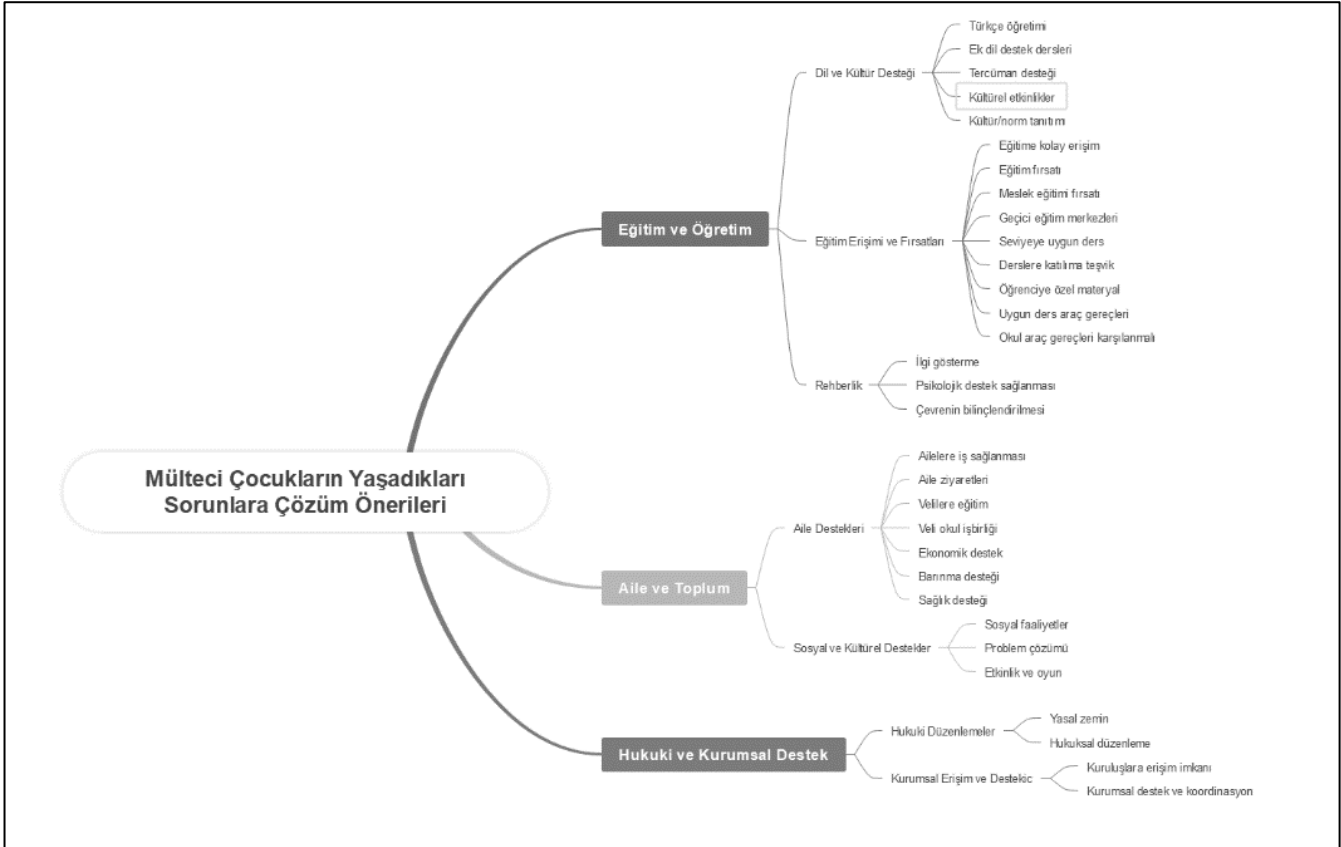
Mülteci Çocukların Yaşadıkları Sorunlara Çözüm Önerileri

Eğitim ve Öğretim

Dil ve Kültür Desteği

Türkçe öğretimi

Ek dil destek dersleri

Tercüman desteği

Kültürel etkinlikler

Kültür/norm tanıtımı

Eğitim Erişimi ve Fırsatları

Eğitime kolay erişim

Eğitim fırsatı

Meslek eğitimi fırsatı

Geçici eğitim merkezleri

Seviyeye uygun ders

Derslere katılıma teşvik

Öğrenciye özel materyal

Uygun ders araç gereçleri

Okul araç gereçleri karşılanmalı

Rehberlik

İlgi gösterme

Psikolojik destek sağlanması

Çevrenin bilinçlendirilmesi

Aile ve Toplum

Aile Destekleri

Ailelere iş sağlanması

Aile ziyaretleri

Velilere eğitim

Veli okul işbirliği

Ekonomik destek

Barınma desteği

Sağlık desteği

Sosyal ve Kültürel Destekler

Sosyal faaliyetler

Problem çözümü

Etkinlik ve oyun

Hukuki ve Kurumsal Destek

Hukuki Düzenlemeler

Yasal zemin

Hukuksal düzenleme

Kurumsal Erişim ve Destekic

Kuruluşlara erişim imkanı

Kurumsal destek ve koordinasyon